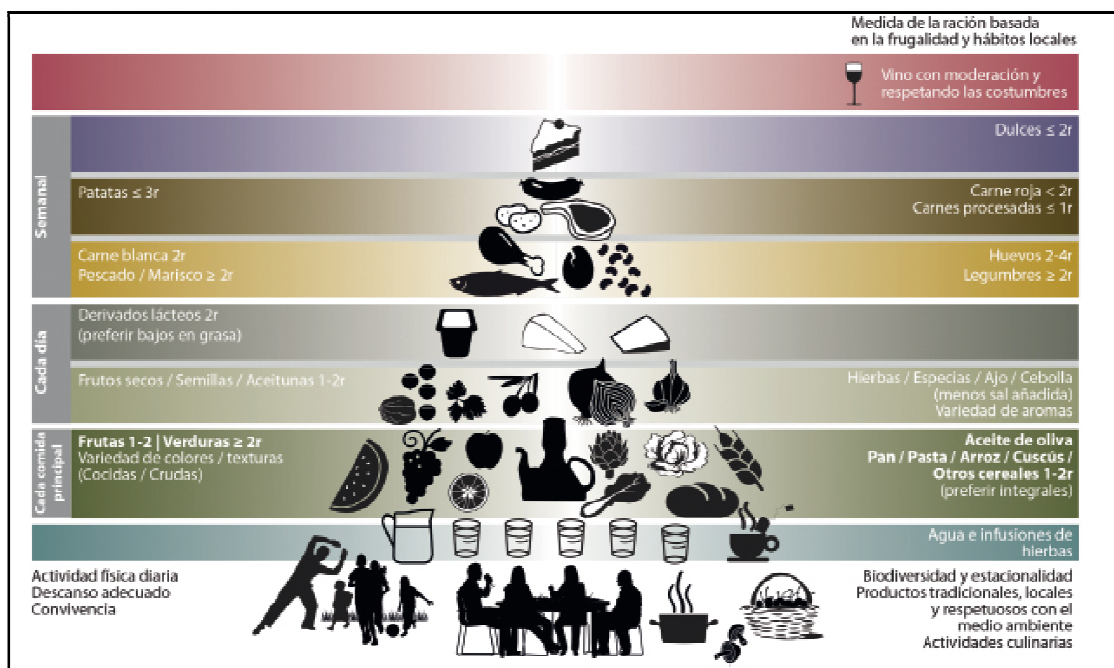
Medida de la ración basada en la frugalidad y hábitos locales

Vino con moderación y respetando las costumbres

Semanal

Dulces ≤ 2r

Patatas ≤ 3r

Carne roja < 2r
Carnes procesadas ≤ 1r

Carne blanca 2r
Pescado / Marisco ≥ 2r

Huevos 2-4r
Legumbres ≥ 2r

Cada día

Derivados lácteos 2r
(preferir bajos en grasa)

Frutos secos / Semillas / Aceitunas 1-2r

Hierbas / Especias / Ajo / Cebolla
(menos sal añadida)
Variedad de aromas

Cada comida principal

Frutas 1-2 | Verduras ≥ 2r
Variedad de colores / texturas
(Cocidas / Crudas)

Aceite de oliva
Pan / Pasta / Arroz / Cuscús / Otros cereales 1-2r
(preferir integrales)

Agua e infusiones de hierbas

Actividad física diaria
Descanso adecuado
Convivencia

Biodiversidad y estacionalidad
Productos tradicionales, locales y respetuosos con el medio ambiente
Actividades culinarias